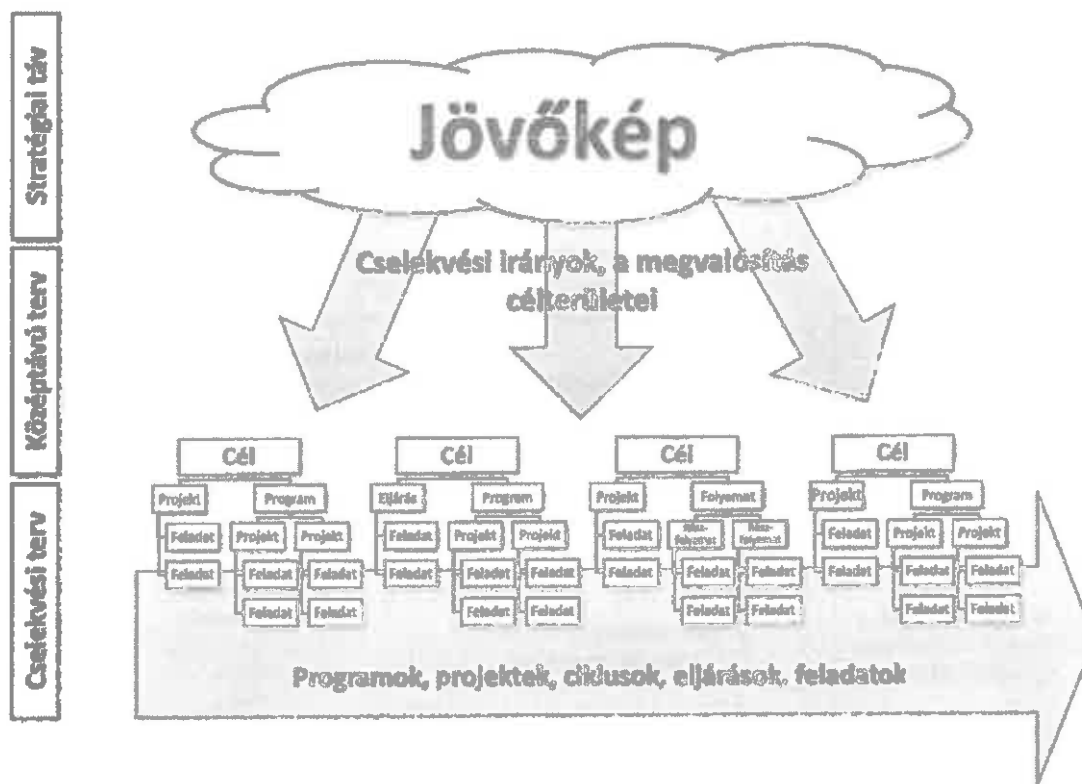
Stratégiai táv

Középtávú terv

Cselekvési terv

Jövőkép

Cselekvési irányok, a megvalósítás célterületei

Cél

Projekt

Program

Feladat

Feladat

Projekt

Projekt

Feladat

Feladat

Feladat

Feladat

Cél

Eljárás

Program

Feladat

Feladat

Projekt

Projekt

Feladat

Feladat

Feladat

Feladat

Cél

Projekt

Folyamat

Feladat

Feladat

Rész-folyamat

Rész-folyamat

Feladat

Feladat

Feladat

Feladat

Cél

Projekt

Program

Feladat

Feladat

Projekt

Projekt

Feladat

Feladat

Feladat

Feladat

Programok, projektek, ciklusok, eljárások, feladatok